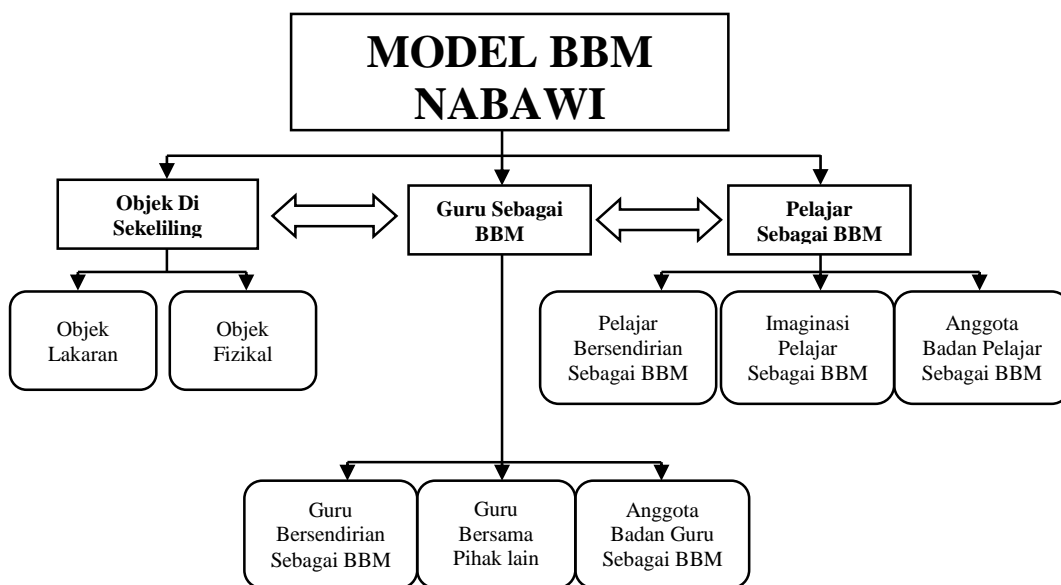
MODEL BBM NABAWI

Objek Di Sekeliling

Guru Sebagai BBM

Pelajar Sebagai BBM

Objek Lakaran

Objek Fizikal

Pelajar Bersendirian Sebagai BBM

Imaginasi Pelajar Sebagai BBM

Anggota Badan Pelajar Sebagai BBM

Guru Bersendirian Sebagai BBM

Guru Bersama Pihak lain

Anggota Badan Guru Sebagai BBM